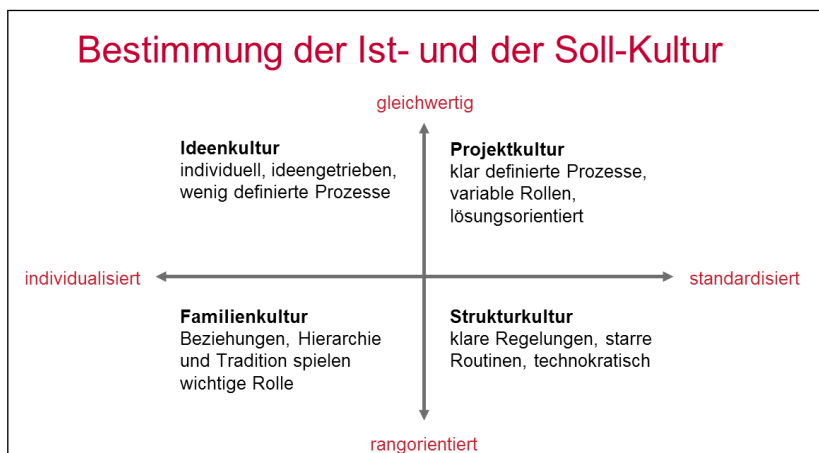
Bestimmung der Ist- und der Soll-Kultur

gleichwertig

Ideenkultur
individuell, ideengetrieben, wenig definierte Prozesse

Projektkultur
klar definierte Prozesse, variable Rollen, lösungsorientiert

individualisiert

standardisiert

Familienkultur
Beziehungen, Hierarchie und Tradition spielen wichtige Rolle

Strukturkultur
klare Regelungen, starre Routinen, technokratisch

rangorientiert